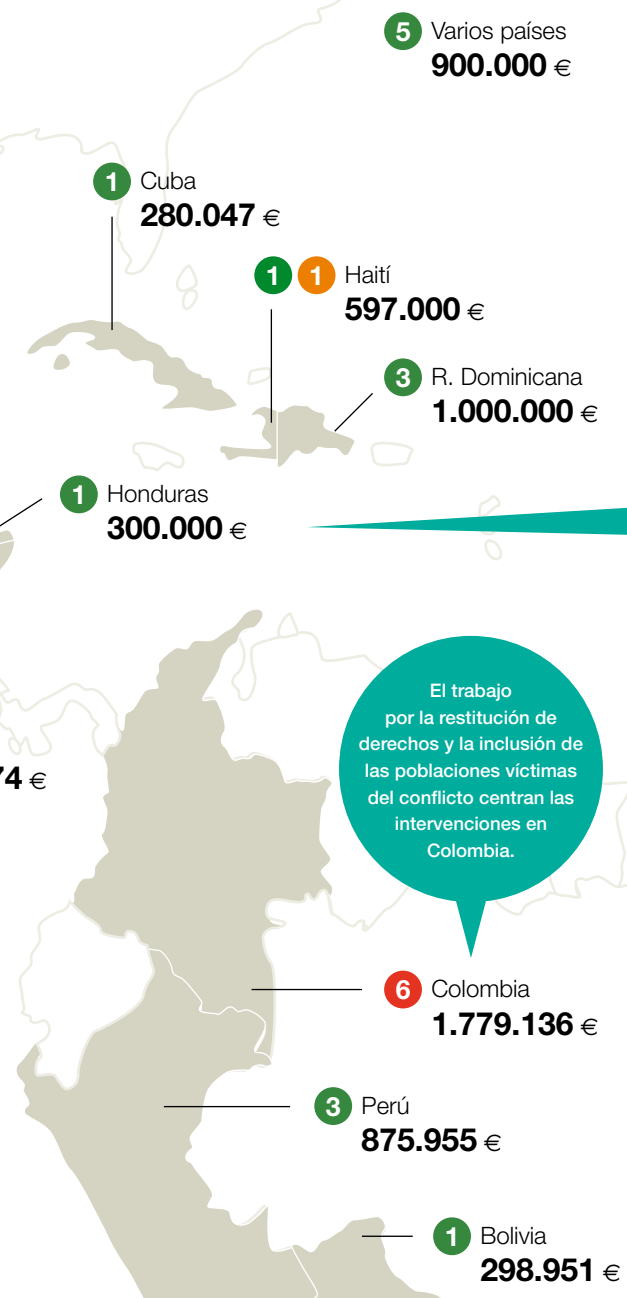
5 Varios países
900.000 €

1 Cuba
280.047 €

1 1 Haití
597.000 €

3 R. Dominicana
1.000.000 €

1 Honduras
300.000 €

74 €

El trabajo por la restitución de derechos y la inclusión de las poblaciones víctimas del conflicto centran las intervenciones en Colombia.

6 Colombia
1.779.136 €

3 Perú
875.955 €

1 Bolivia
298.951 €